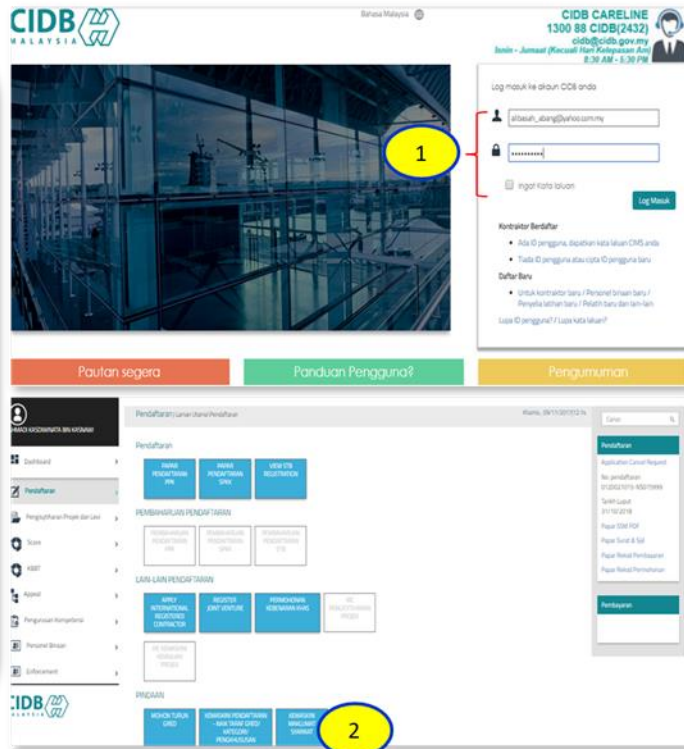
CIDB
MALAYSIA

Bahasa Malaysia

CIDB CARELINE
1300 88 CIDB(2432)
cidb@cidb.gov.my
Isnin - Jumaat (Kecuali Hari Kelepasan Am)
8:30 AM - 5:30 PM

Log masuk ke akaun CIDB anda

alibasah_abang@yahoo.com.my

••••••••••

1

Ingat Kata laluan

Log Masuk

Kontraktor Berdaftar

Ada ID pengguna, dapatkan kata laluan CIMS anda

Tiada ID pengguna atau cipta ID pengguna baru

Daftar Baru

Untuk kontraktor baru / Personel binaan baru / Penyelia latihan baru / Pelatih baru dan lain-lain

Lupa ID pengguna? / Lupa kata laluan?

Pautan segera

Panduan Pengguna?

Pengumuman

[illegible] KASDIMAN BIN KASMANI

Dashboard

Pendaftaran

Pengiktirafan Projek dan Lain

Score

KBBT

Appeal

Pengurusan Kompetensi

Personel Binaan

Enforcement

CIDB
MALAYSIA

Pendaftaran | Laman Utama Pendaftaran

Khamis, 09/11/2017 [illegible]

Pendaftaran

PAPARAN PENDAFTARAN PPK

PAPARAN PENDAFTARAN SPKK

VIEW STB REGISTRATION

PEMBAHARUAN PENDAFTARAN

PEMBAHARUAN PENDAFTARAN PPK

PEMBAHARUAN PENDAFTARAN SPKK

PEMBAHARUAN PENDAFTARAN STB

LAIN-LAIN PENDAFTARAN

APPLY INTERNATIONAL REGISTERED CONTRACTOR

REGISTER JOINT VENTURE

PERMOHONAN KEBENARAN KHAS

KE PENDAFTARAN PROJEK

KE KEMASKINI KEBENARAN PROJEK

PINDAAN

MOHON TURUN GRED

KEMASKINI PENDAFTARAN - NAIK TARAF GRED/ KATEGORI/ PENGKHUSUSAN

KEMASKINI MAKLUMAT SYARIKAT

2

Carian

Pendaftaran

Application Cancel Request

No. pendaftaran
0120021019-WS075999

Tarikh Luput
31/10/2018

Papar SIJW PDF

Papar Surat & Sijil

Papar Rekod Pembayaran

Papar Rekod Permohonan

Pembayaran